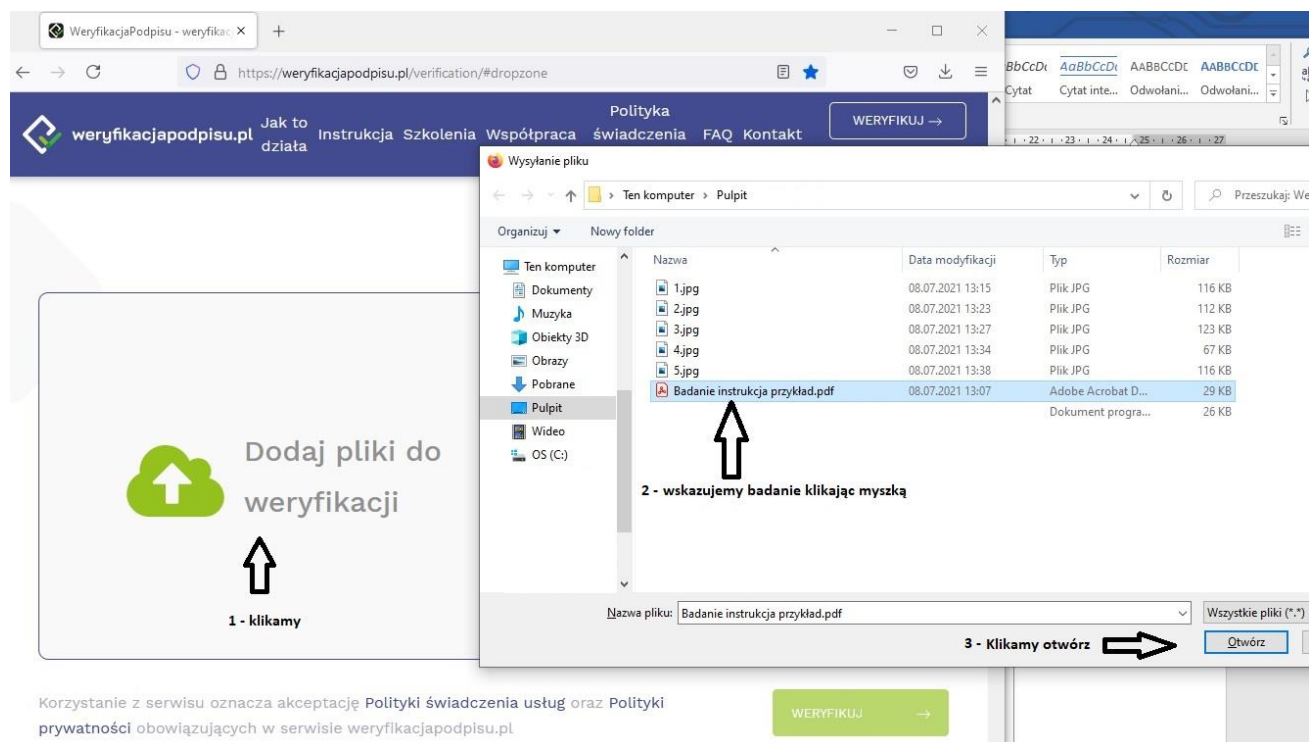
WeryfikacjaPodpisu - weryfikac ×

https://weryfikacjapodpisu.pl/verification/#dropzone

BbCcD AaBbCcD AABBCCDE AABBCCDE
Cytat Cytat inte... Odwołani... Odwołani...

weryfikacjapodpisu.pl Jak to działa Instrukcja Szkolenia Współpraca Polityka świadczenia FAQ Kontakt WERYFIKUJ →

Wysyłanie pliku

Ten komputer › Pulpit

Przeszukaj: We

Organizuj ▾ Nowy folder

Ten komputer
Dokumenty
Muzyka
Obiekty 3D
Obrazy
Pobrane
Pulpit
Wideo
OS (C:)

| Nazwa | Data modyfikacji | Typ | Rozmiar |
|---|---|---|---|
| 1.jpg | 08.07.2021 13:15 | Plik JPG | 116 KB |
| 2.jpg | 08.07.2021 13:23 | Plik JPG | 112 KB |
| 3.jpg | 08.07.2021 13:27 | Plik JPG | 123 KB |
| 4.jpg | 08.07.2021 13:34 | Plik JPG | 67 KB |
| 5.jpg | 08.07.2021 13:38 | Plik JPG | 116 KB |
| Badanie instrukcja przykład.pdf | 08.07.2021 13:07 | Adobe Acrobat D... | 29 KB |
| | | Dokument progra... | 26 KB |

Dodaj pliki do weryfikacji

2 - wskazujemy badanie klikając myszką

1 - klikamy

Nazwa pliku: Badanie instrukcja przykład.pdf

Wszystkie pliki (*.*)

3 - Klikamy otwórz

Otwórz

Korzystanie z serwisu oznacza akceptację Polityki świadczenia usług oraz Polityki prywatności obowiązujących w serwisie weryfikacjapodpisu.pl

WERYFIKUJ →